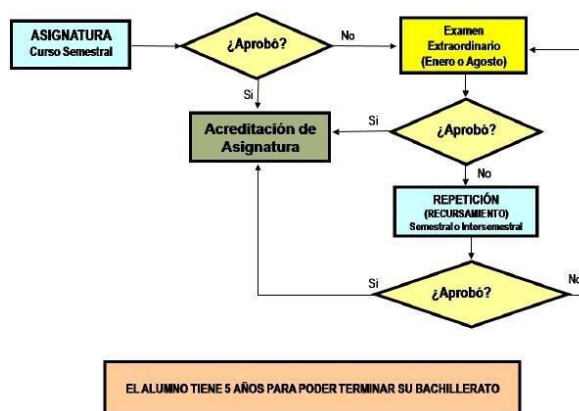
ASIGNATURA
Curso Semestral

¿Aprobó?

No

Examen Extraordinario (Enero o Agosto)

Si

Acreditación de Asignatura

Si

¿Aprobó?

No

REPETICIÓN (RECURSAMIENTO) Semestral o Intersemestral

Si

¿Aprobó?

No

EL ALUMNO TIENE 5 AÑOS PARA PODER TERMINAR SU BACHILLERATO